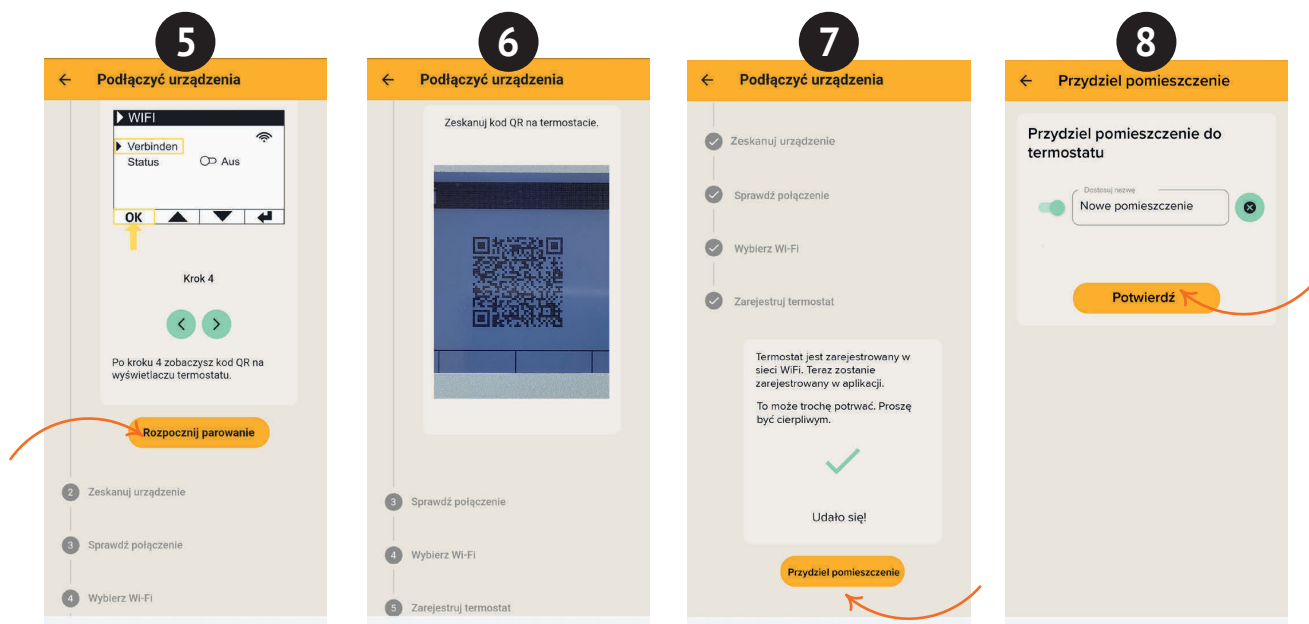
5

← Podłączyć urządzenia

▶ WIFI

▶ Verbinden
Status Aus

OK

Krok 4

Po kroku 4 zobaczysz kod QR na wyświetlaczu termostatu.

Rozpocznij parowanie

2 Zeskanuj urządzenie

3 Sprawdź połączenie

4 Wybierz Wi-Fi

6

← Podłączyć urządzenia

Zeskanuj kod QR na termostacie.

3 Sprawdź połączenie

4 Wybierz Wi-Fi

5 Zarejestruj termostat

7

← Podłączyć urządzenia

Zeskanuj urządzenie

Sprawdź połączenie

Wybierz Wi-Fi

Zarejestruj termostat

Termostat jest zarejestrowany w sieci WiFi. Teraz zostanie zarejestrowany w aplikacji.

To może trochę potrwać. Proszę być cierpliwym.

Udało się!

Przydziel pomieszczenie

8

← Przydziel pomieszczenie

Przydziel pomieszczenie do termostatu

Dostosuj nazwę
Nowe pomieszczenie

Potwierdź